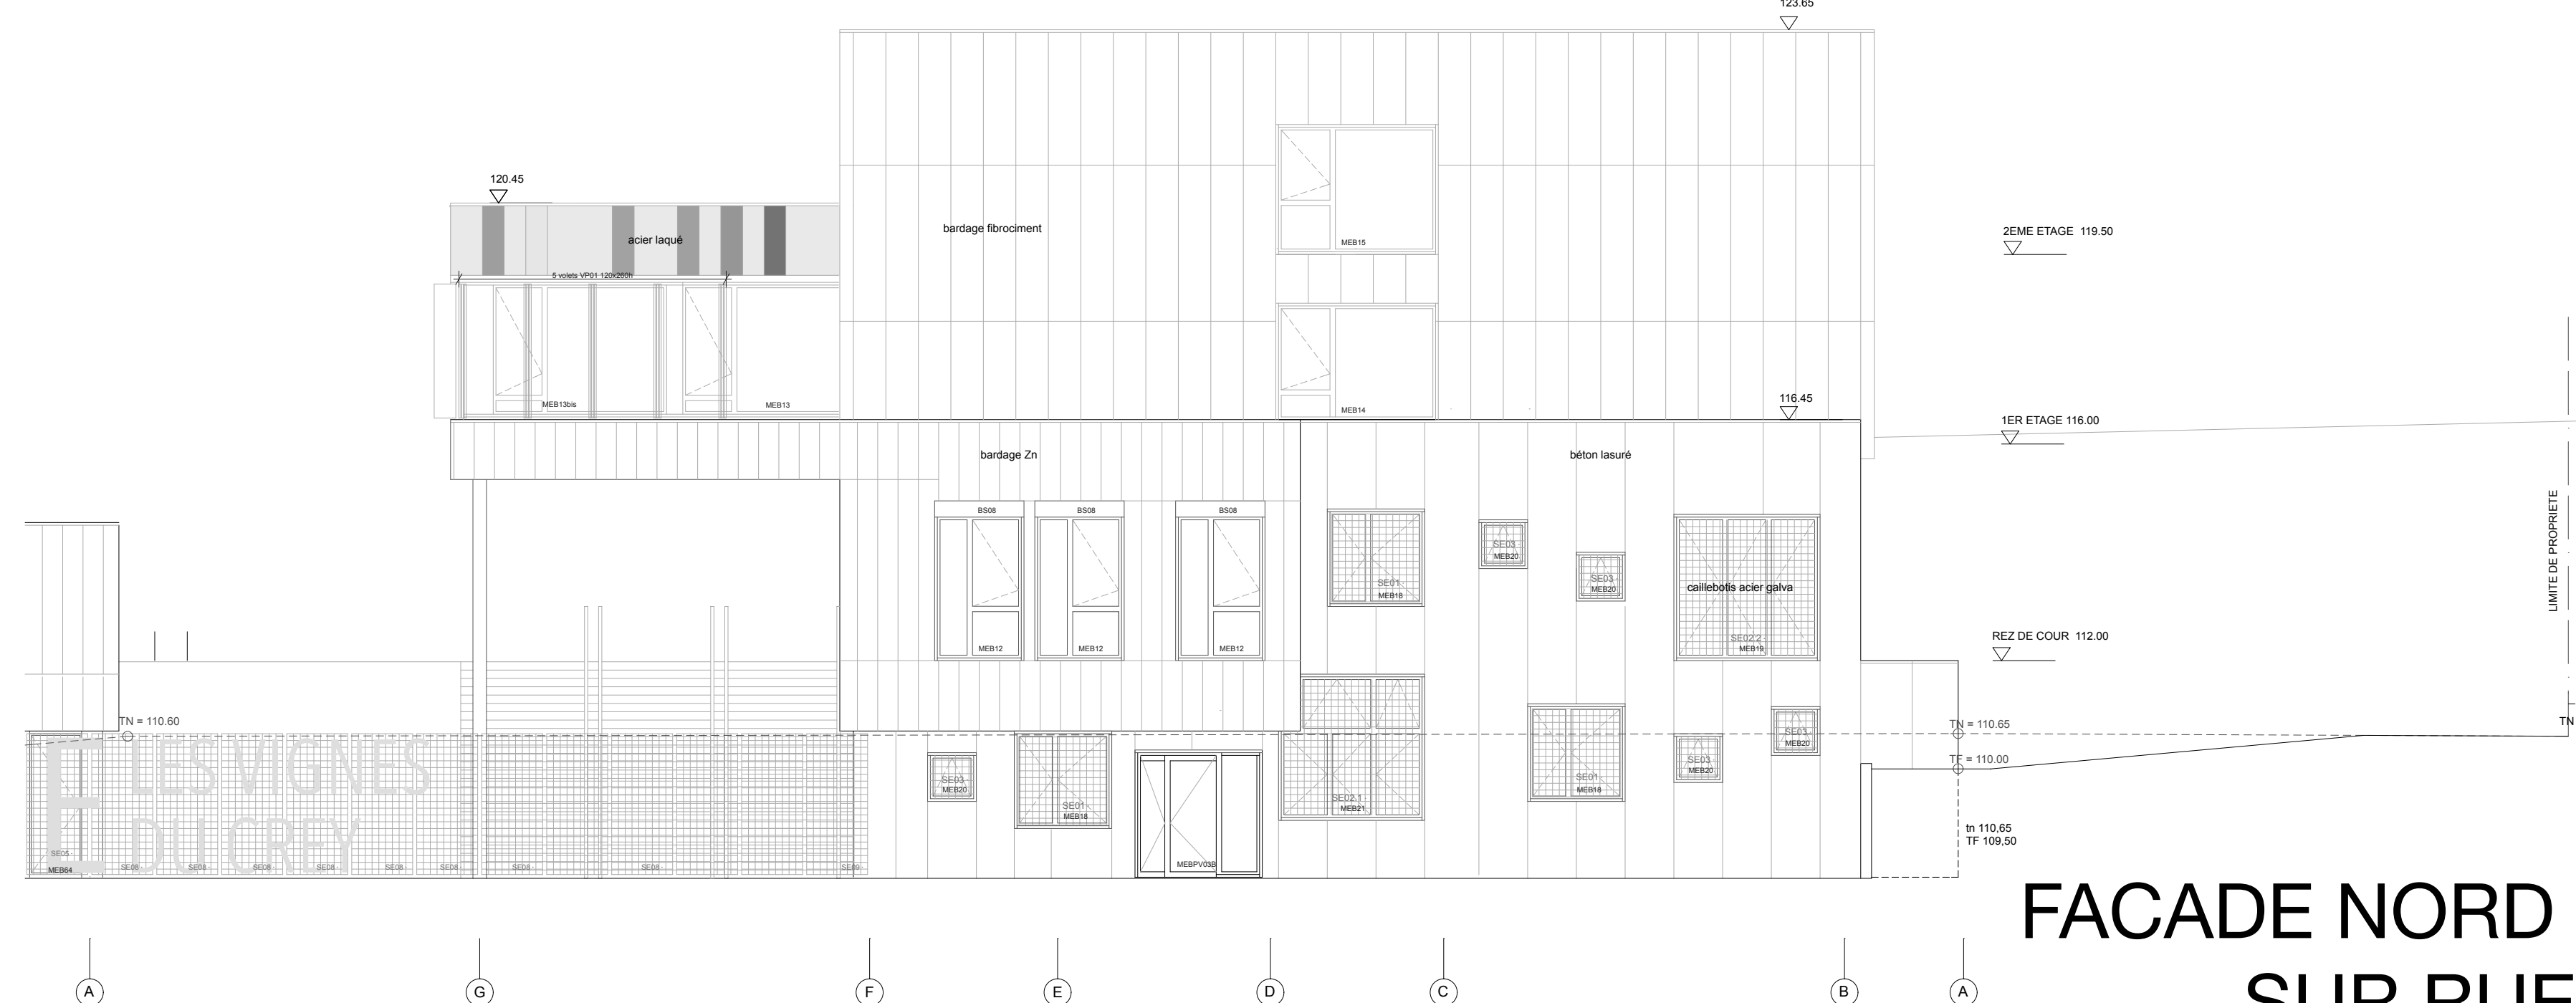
123.65

120.45

acier laqué

5 volets VP01 120x260h

MEB13bis

MEB13

bardage fibrociment

MEB15

MEB14

2EME ETAGE 119.50

116.45

1ER ETAGE 116.00

bardage Zn

béton lasuré

BS08

BS08

BS08

MEB12

MEB12

MEB12

SE01
MEB18

SE03
MEB20

SE03
MEB20

caillebotis acier galva

SE02.2
MEB19

LIMITE DE PROPRIETE

REZ DE COUR 112.00

TN = 110.60

TN = 110.65

TN

TF = 110.00

LES VIGNES DU CREY

SE05
MEB64

SE08

SE08

SE08

SE08

SE08

SE08

SE08

SE08

SE09

SE03
MEB20

SE01
MEB18

MEBPV03B

SE02.1
MEB21

SE01
MEB18

SE03
MEB20

SE03
MEB20

tn 110,65
TF 109,50

FACADE NORD
SUR RUE

A

G

F

E

D

C

B

A